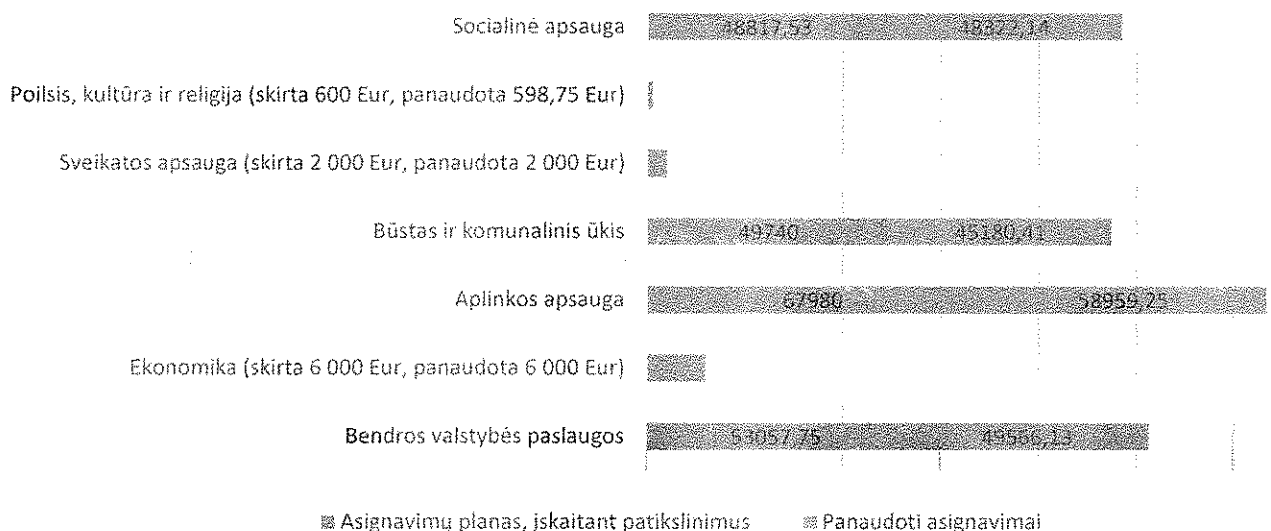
Socialinė apsauga 48817,53 48323,14

Poilsis, kultūra ir religija (skirta 600 Eur, panaudota 598,75 Eur)

Sveikatos apsauga (skirta 2 000 Eur, panaudota 2 000 Eur)

Būstas ir komunalinis ūkis 49740 45180,41

Aplinkos apsauga 67980 58959,25

Ekonomika (skirta 6 000 Eur, panaudota 6 000 Eur)

Bendros valstybės paslaugos 53057,76 49566,13

Asignavimų planas, įskaitant patikslinimus Panaudoti asignavimai